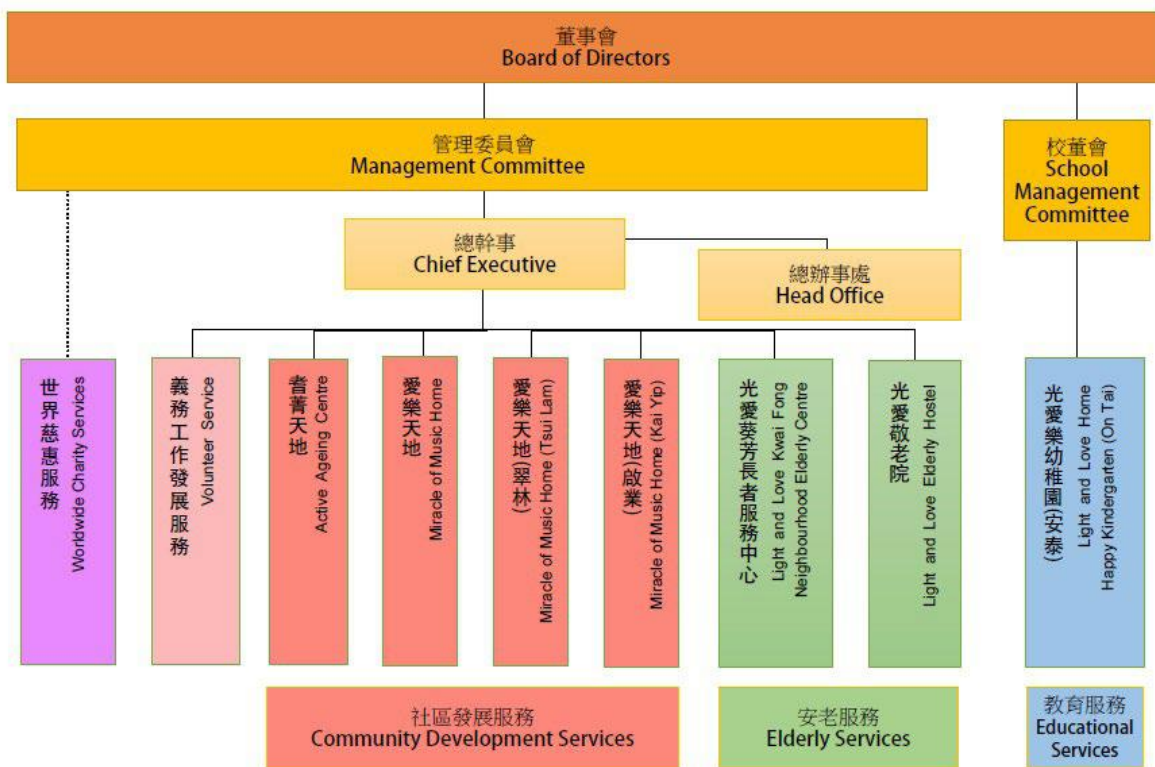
董事會
Board of Directors

管理委員會
Management Committee

校董會
School Management Committee

總幹事
Chief Executive

總辦事處
Head Office

世界慈惠服務
Worldwide Charity Services

義務工作發展服務
Volunteer Service

耆菁天地
Active Ageing Centre

愛樂天地
Miracle of Music Home

愛樂天地(翠林)
Miracle of Music Home (Tsui Lam)

愛樂天地(啟業)
Miracle of Music Home (Kai Yip)

光愛葵芳長者服務中心
Light and Love Kwai Fong Neighbourhood Elderly Centre

光愛敬老院
Light and Love Elderly Hostel

光愛樂幼稚園(泰安)
Light and Love Home Happy Kindergarten (On Tai)

社區發展服務
Community Development Services

安老服務
Elderly Services

教育服務
Educational Services